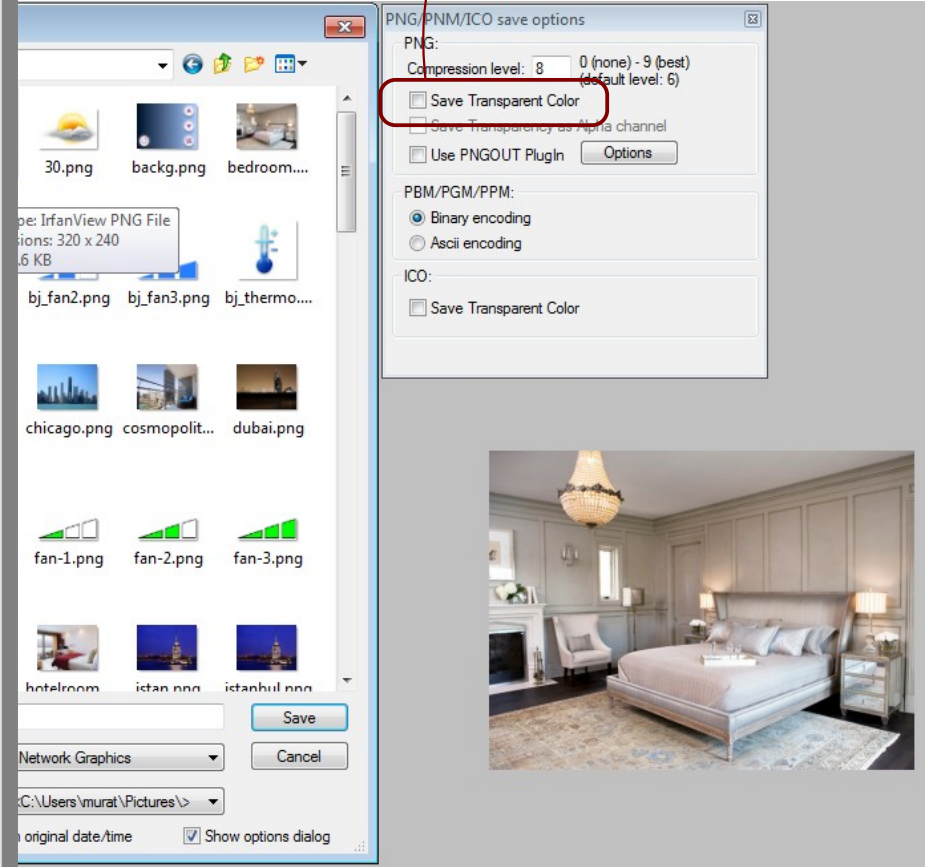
30.png
backg.png
bedroom....
pe: IrfanView PNG File
sions: 320 x 240
.6 KB
bj_fan2.png
bj_fan3.png
bj_thermo....
chicago.png
cosmopolit...
dubai.png
fan-1.png
fan-2.png
fan-3.png
hotelroom
istan.png
istanbul.png
Save
Network Graphics
Cancel
<C:\Users\murat\Pictures\>
n original date/time
Show options dialog

PNG/PNM/ICO save options
PNG:
Compression level: 8 0 (none) - 9 (best) (default level: 6)
Save Transparent Color
Save Transparency as Alpha channel
Use PNGOUT PlugIn
Options
PBM/PGM/PPM:
Binary encoding
Ascii encoding
ICO:
Save Transparent Color